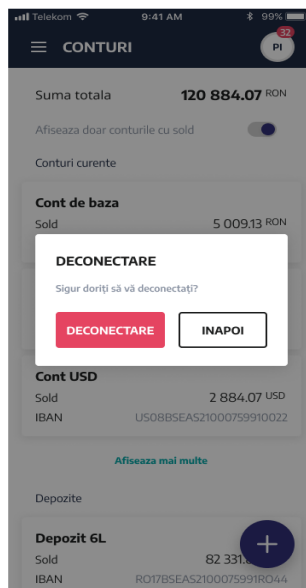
Telekom 9:41 AM 99%

CONTURI

PI 32

Suma totala 120 884.07 RON

Afiseaza doar conturile cu sold

Conturi curente

Cont de baza

Sold 5 009.13 RON

DECONECTARE

Sigur doriți să vă deconectați?

DECONECTARE

INAPOI

Cont USD

Sold 2 884.07 USD

IBAN US08BSEAS21000759910022

Afiseaza mai multe

Depozite

Depozit 6L

Sold 82 331.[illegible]

IBAN RO17BSEAS2100075991RO44

+